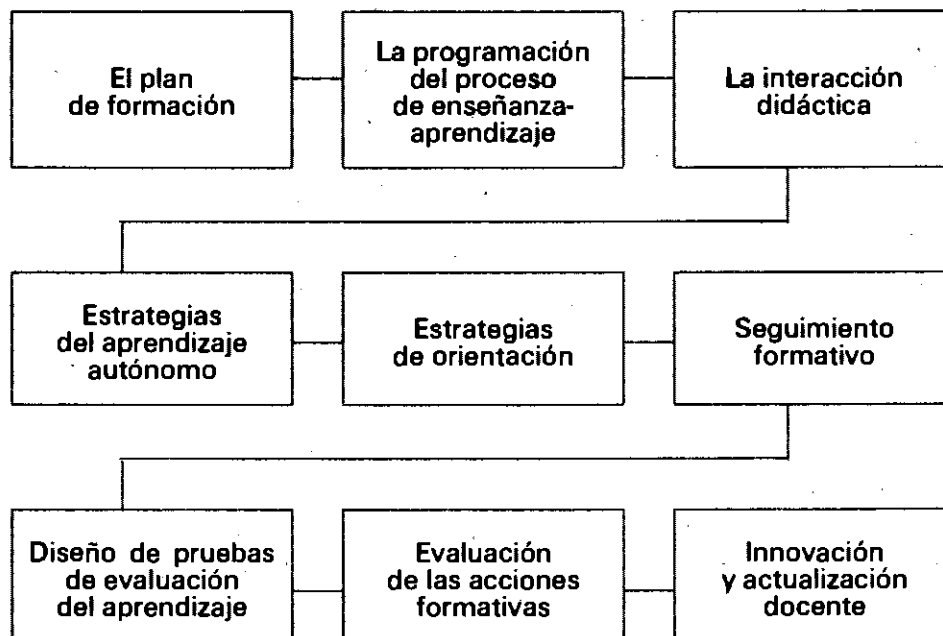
El plan de formación

La programación del proceso de enseñanza-aprendizaje

La interacción didáctica

Estrategias del aprendizaje autónomo

Estrategias de orientación

Seguimiento formativo

Diseño de pruebas de evaluación del aprendizaje

Evaluación de las acciones formativas

Innovación y actualización docente